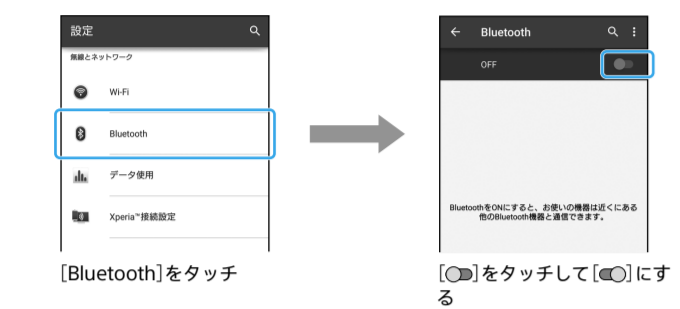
設定

無線とネットワーク

Wi-Fi

Bluetooth

データ使用

Xperia™接続設定

[Bluetooth]をタッチ

Bluetooth

OFF

BluetoothをONにすると、お使いの機器は近くにある他のBluetooth機器と通信できます。

[ ]をタッチして[ ]にする